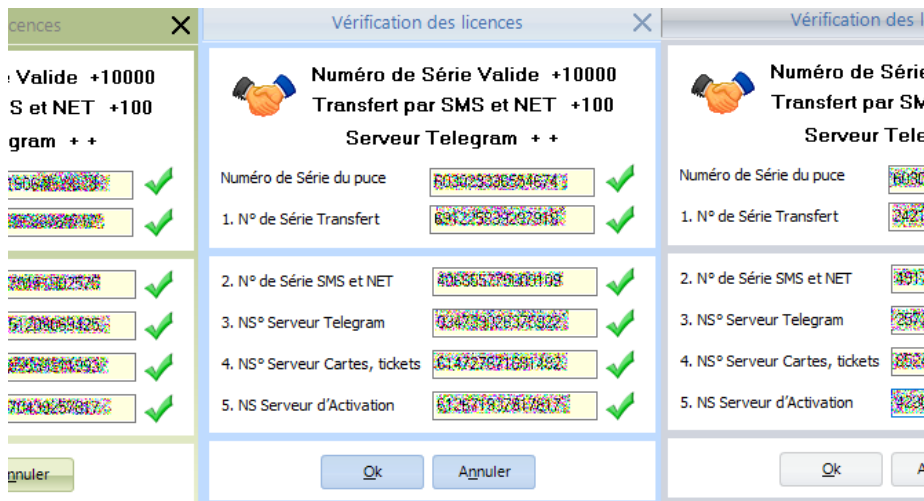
cences

e Valide +10000
S et NET +100
gram + +

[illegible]
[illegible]

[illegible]
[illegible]
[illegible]
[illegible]

nnuler

Vérification des licences

Numéro de Série Valide +10000
Transfert par SMS et NET +100
Serveur Telegram + +

Numéro de Série du puce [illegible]
1. N° de Série Transfert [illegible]

2. N° de Série SMS et NET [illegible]
3. NS° Serveur Telegram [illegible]
4. NS° Serveur Cartes, tickets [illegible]
5. NS Serveur d'Activation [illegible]

Ok Annuler

Vérification des l

Numéro de Série
Transfert par SM
Serveur Tele

Numéro de Série du puce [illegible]
1. N° de Série Transfert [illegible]

2. N° de Série SMS et NET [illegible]
3. NS° Serveur Telegram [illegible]
4. NS° Serveur Cartes, tickets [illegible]
5. NS Serveur d'Activation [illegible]

Ok A